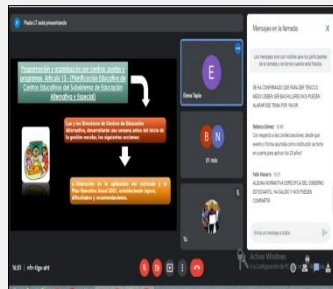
Paolo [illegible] está presentando

Programación y organización por centros, ajustes y programas, artículo 13. (Planificación Educativa de Centros Educativos del Subsistema de Educación Alternativa y Especial)

Las y los Directores de Centros de Educación Alternativa, desarrollarán una semana antes del inicio de la gestión escolar, las siguientes acciones:

La Evaluación de la aplicación del currículo y el Plan Operativo Anual 2021, considerando logros, dificultades y recomendaciones.

E
Elena Tapia

B N
81 más

Mensajes en la llamada

Los mensajes solo son visibles para los participantes de la llamada y se borran cuando esta finaliza.

SE HA CONFIRMADO QUE PARA BIP TÉCNICO MEDIO DEBEN SER BACHILLERES NO PUEDEN ALUMNOS DE TEMA POR FAVOR

Rebeca Gómez 16:30
Con respecto a las certificaciones, desde que evento o forma asumidas como institución se toma en cuenta para aplicar los 20 años?

Félix Navarro 16:31
ALGUNA NORMATIVA ESPECÍFICA DEL GOBIERNO ESTUDIANTIL HAY SALIDO Y NOS PUEDEN COMPARTIR

Envía un mensaje a todos

16:31 | nfh-tgpr-aht

Activar Windows
Ve a Configuración para activar Windows.